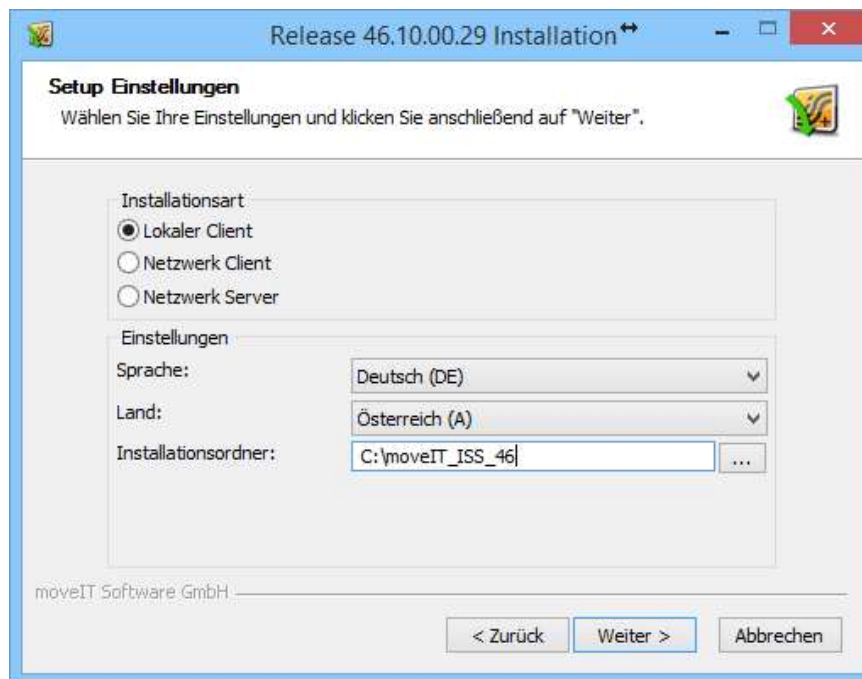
Release 46.10.00.29 Installation

Setup Einstellungen
Wählen Sie Ihre Einstellungen und klicken Sie anschließend auf "Weiter".

Installationsart
Lokaler Client
Netzwerk Client
Netzwerk Server

Einstellungen
Sprache: Deutsch (DE)
Land: Österreich (A)
Installationsordner: C:\moveIT_ISS_46 ...

moveIT Software GmbH

< Zurück
Weiter >
Abbrechen